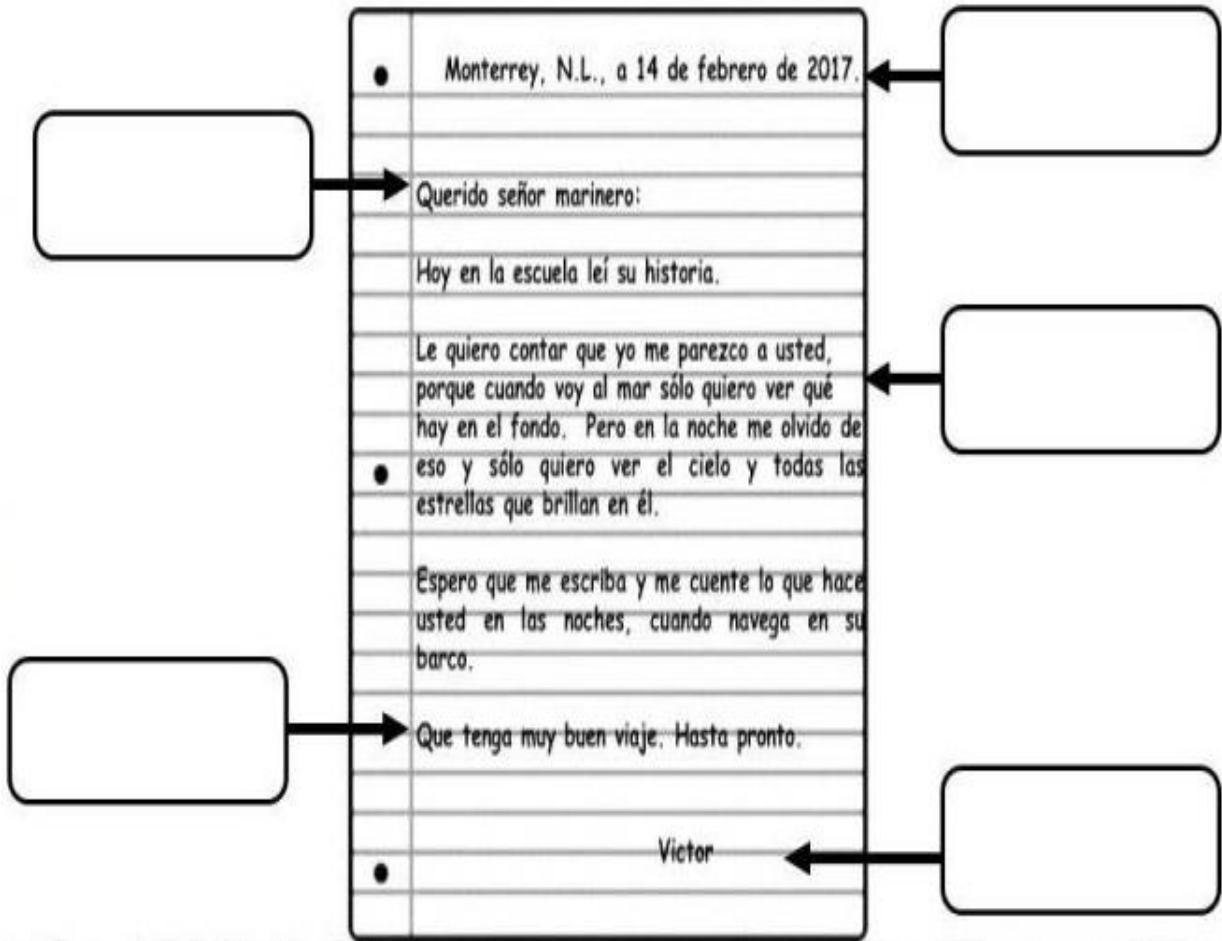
Monterrey, N.L., a 14 de febrero de 2017.

Querido señor marinero:

Hoy en la escuela leí su historia.

Le quiero contar que yo me parezco a usted, porque cuando voy al mar sólo quiero ver qué hay en el fondo. Pero en la noche me olvido de eso y sólo quiero ver el cielo y todas las estrellas que brillan en él.

Espero que me escriba y me cuente lo que hace usted en las noches, cuando navega en su barco.

Que tenga muy buen viaje. Hasta pronto.

Victor